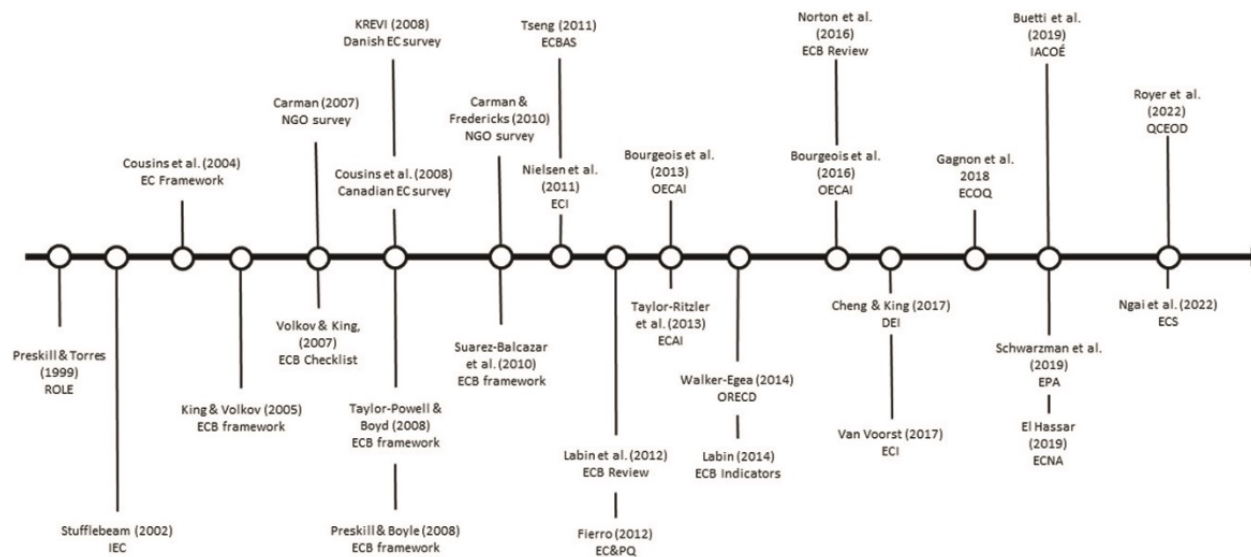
Preskill & Torres (1999) ROLE

Stufflebeam (2002) IEC

Cousins et al. (2004) EC Framework

King & Volkov (2005) ECB framework

Carman (2007) NGO survey

Volkov & King, (2007) ECB Checklist

KREVI (2008) Danish EC survey

Cousins et al. (2008) Canadian EC survey

Taylor-Powell & Boyd (2008) ECB framework

Preskill & Boyle (2008) ECB framework

Carman & Fredericks (2010) NGO survey

Suarez-Balcazar et al. (2010) ECB framework

Tseng (2011) ECBAS

Nielsen et al. (2011) ECI

Labin et al. (2012) ECB Review

Fierro (2012) EC&PQ

Bourgeois et al. (2013) OECAI

Taylor-Ritzler et al. (2013) ECAI

Walker-Egea (2014) ORECD

Labin (2014) ECB Indicators

Norton et al. (2016) ECB Review

Bourgeois et al. (2016) OECAI

Cheng & King (2017) DEI

Van Voorst (2017) ECI

Gagnon et al. 2018 ECOQ

Buetti et al. (2019) IACOÉ

Schwarzman et al. (2019) EPA

El Hassar (2019) ECNA

Royer et al. (2022) QCEOD

Ngai et al. (2022) ECS